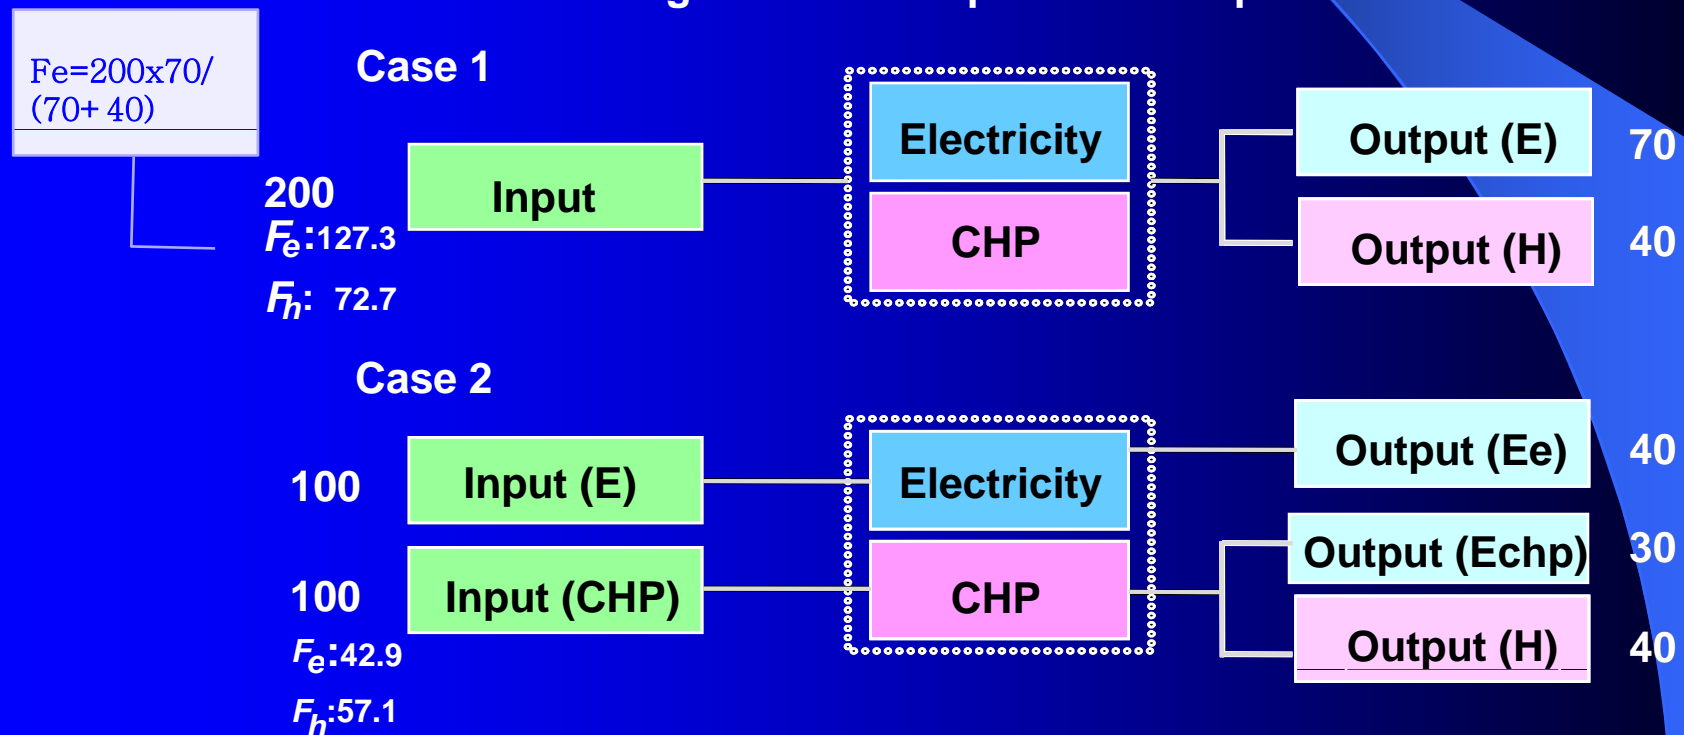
Fe=200x70/(70+ 40)

Case 1

200

$F_e$:127.3

$F_h$: 72.7

Input

Electricity

CHP

Output (E)

70

Output (H)

40

Case 2

100

Input (E)

100

Input (CHP)

$F_e$:42.9

$F_h$:57.1

Electricity

CHP

Output (Ee)

40

Output (Echp)

30

Output (H)

40